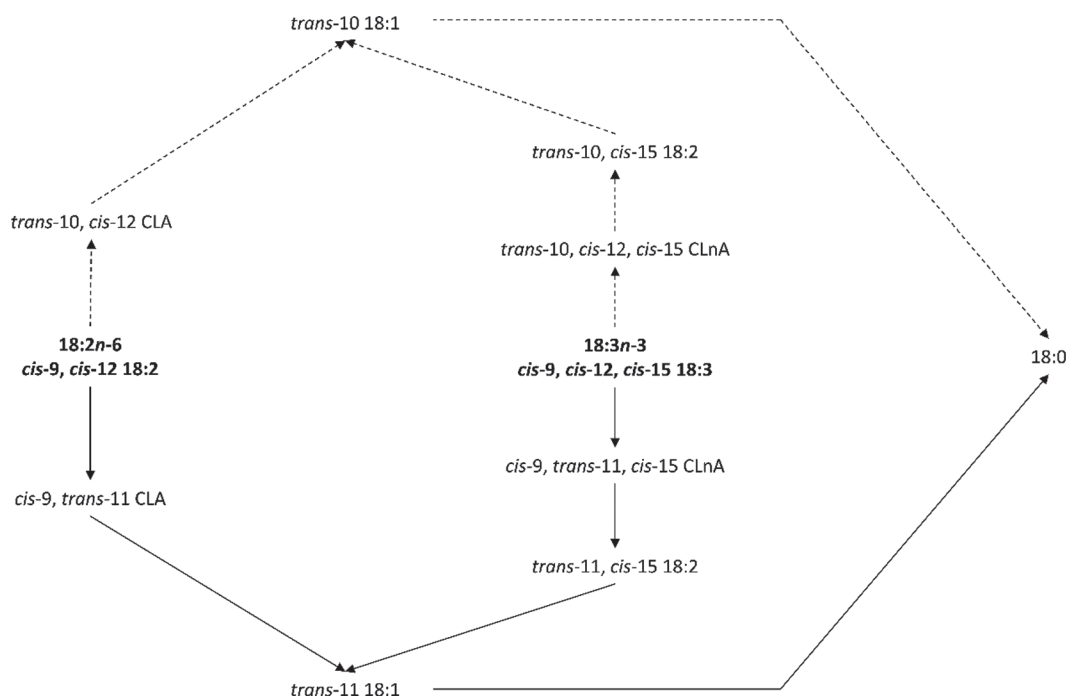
trans-10 18:1

trans-10, cis-15 18:2

trans-10, cis-12 CLA

trans-10, cis-12, cis-15 CLnA

18:2n-6
cis-9, cis-12 18:2

18:3n-3
cis-9, cis-12, cis-15 18:3

18:0

cis-9, trans-11, cis-15 CLnA

cis-9, trans-11 CLA

trans-11, cis-15 18:2

trans-11 18:1